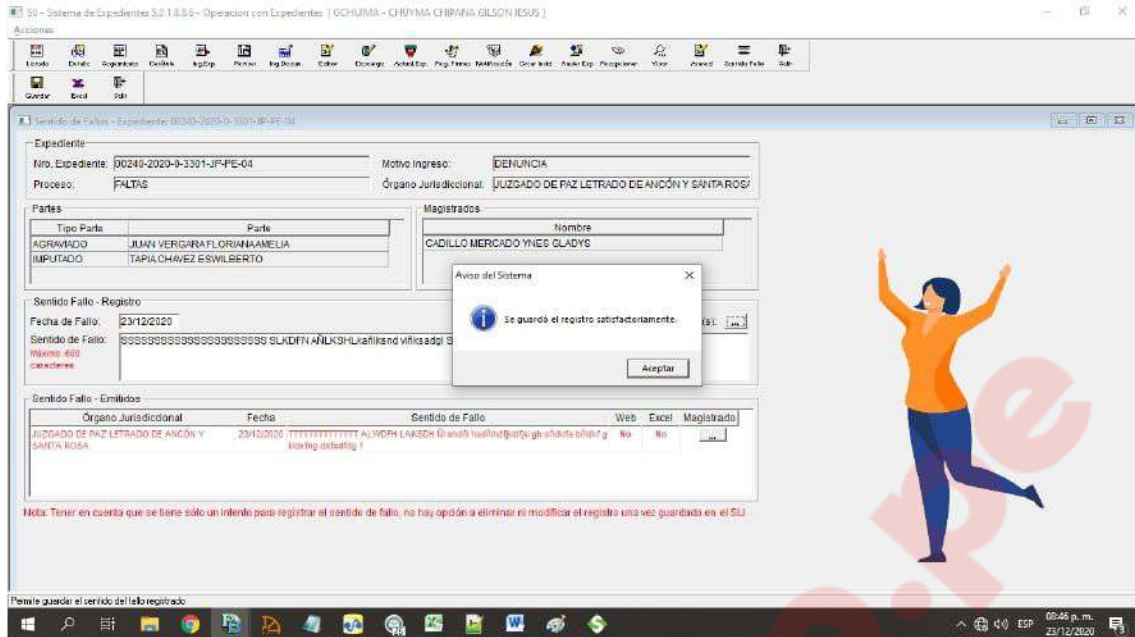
SIJ - Sistema de Expedientes 5.0.1.8.8.6 - Operacion con Expedientes | GCHUIMA - CHUYMA CHIPANA GILSON JESUS |

Acciones

Listado Detalle Seguimiento Decisión Ing.Esp. Partes Ing.Docum. Editar Descargo Actual.Exp. Reg.Firma Notificación Crear Instr. Audio Exp. Recepcionar Visor Anexo Sentido Fallo Salir

Guardar Excel Salir

Sentido de Fallos - Expediente: 00240-2020-0-3301-JP-PE-04

Expediente

Nro. Expediente: 00240-2020-0-3301-JP-PE-04

Motivo Ingreso: DENUNCIA

Proceso: FALTAS

Órgano Jurisdiccional: JUZGADO DE PAZ LETRADO DE ANCÓN Y SANTA ROSA

Partes

| Tipo Parte | Parte |
|---|---|
| AGRAVIADO | JUAN VERGARA FLORIAN AMELIA |
| IMPUTADO | TAPIA CHAVEZ ESWILBERTO |

Magistrados

| Nombre |
|---|
| CADILLO MERCADO YNES GLADYS |

Sentido Fallo - Registro

Fecha de Fallo: 23/12/2020

Sentido de Fallo: SSSSSSSSSSSSSSSSSSSS SLKDFN AÑLKSHLkañlksnd vñlksadgi S

Máximo 600 caracteres

(s): ...

Aviso del Sistema

Se guardó el registro satisfactoriamente.

Aceptar

Sentido Fallo - Emitidos

| Órgano Jurisdiccional | Fecha | Sentido de Fallo | Web | Excel | Magistrado |
|---|---|---|---|---|---|
| JUZGADO DE PAZ LETRADO DE ANCÓN Y SANTA ROSA | 23/12/2020 | TTTTTTTTTTTTT ALWDFH LAKSDH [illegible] | No | No | ... |

Nota: Tener en cuenta que se tiene sólo un intento para registrar el sentido de fallo, no hay opción a eliminar ni modificar el registro una vez guardado en el SIJ

Permite guardar el sentido del fallo registrado

ESP 08:46 p. m. 23/12/2020